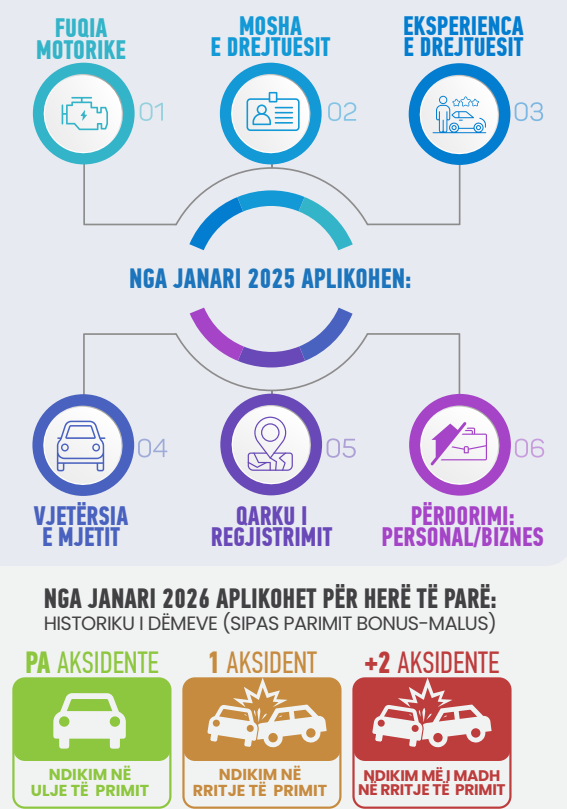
FUQIA MOTORIKE

01

MOSHA E DREJTUESIT

02

EKSPERIENCA E DREJTUESIT

03

NGA JANARI 2025 APLIKOHEN:

04

VJETËRSIA E MJETIT

05

QARKU I REGJISTRIMIT

06

PËRDORIMI: PERSONAL/BIZNES

NGA JANARI 2026 APLIKOHET PËR HERË TË PARË:
HISTORIKU I DËMEVE (SIPAS PARIMIT BONUS-MALUS)

PA AKSIDENTE

NDIKIM NË ULJE TË PRIMIT

1 AKSIDENT

NDIKIM NË RRITJE TË PRIMIT

+2 AKSIDENTE

NDIKIM MË I MADH NË RRITJE TË PRIMIT